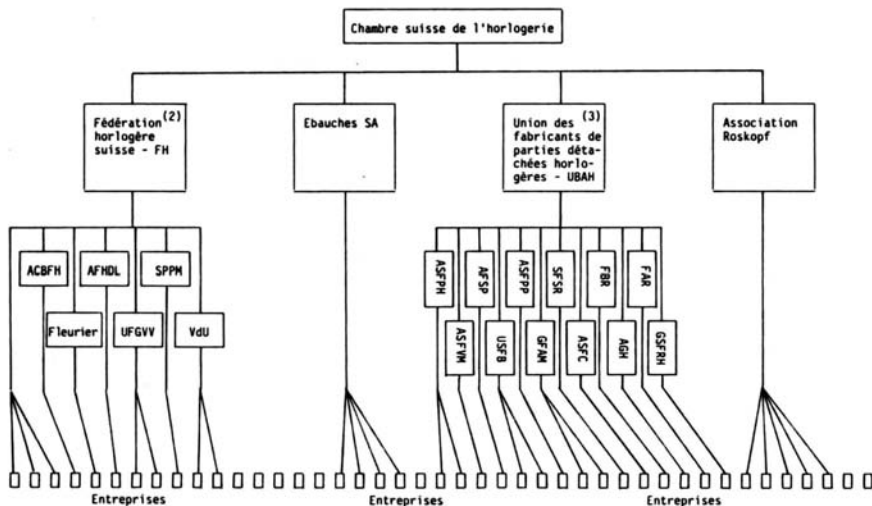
Chambre suisse de l'horlogerie

Fédération horlogère suisse - FH$^{(2)}$

Ebauches SA

Union des fabricants de parties détachées horlogères - UBAH$^{(3)}$

Association Roskopf

ACBFH
AFHDL
SPPM
Fleurier
UFGVV
VdU

ASFPH
AFSP
ASFPP
SFSR
FBR
FAR
ASFVM
USFB
GFAM
ASFC
AGH
GSFRH

Entreprises
Entreprises
Entreprises